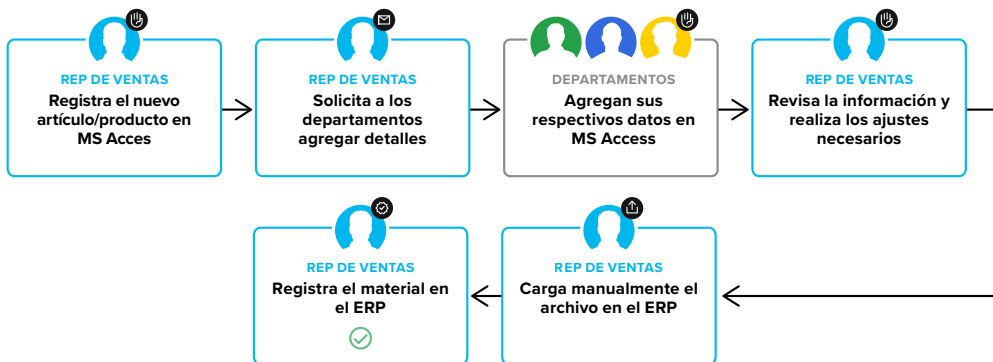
REP DE VENTAS
Registra el nuevo artículo/producto en MS Acces

REP DE VENTAS
Solicita a los departamentos agregar detalles

DEPARTAMENTOS
Agregan sus respectivos datos en MS Access

REP DE VENTAS
Revisa la información y realiza los ajustes necesarios

REP DE VENTAS
Carga manualmente el archivo en el ERP

REP DE VENTAS
Registra el material en el ERP